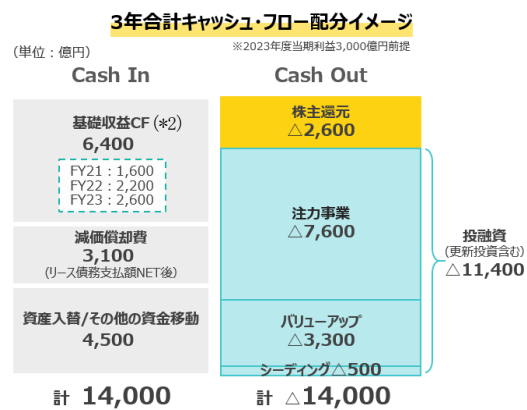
3年合計キャッシュ・フロー配分イメージ

（単位：億円）

※2023年度当期利益3,000億円前提

Cash In

Cash Out

基礎収益CF（*2）
6,400

FY21：1,600
FY22：2,200
FY23：2,600

減価償却費
3,100
（リース債務支払額NET後）

資産入替/その他の資金移動
4,500

計 14,000

株主還元
△2,600

注力事業
△7,600

バリューアップ
△3,300

シーディング△500

計 △14,000

投融資
（更新投資含む）
△11,400